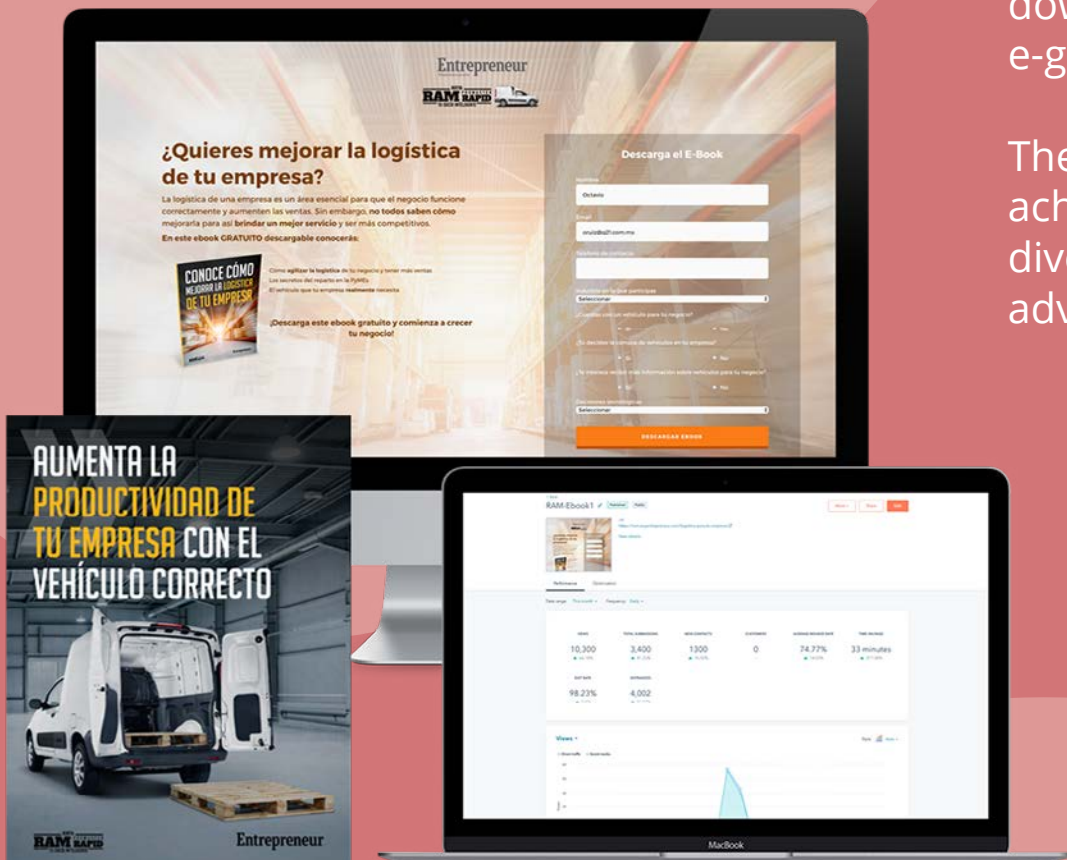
dow
e-g

The
ach
dive
adv

Entrepreneur
RAM RAPID

¿Quieres mejorar la logística de tu empresa?

La logística de una empresa es un área esencial para que el negocio funcione correctamente y aumenten las ventas. Sin embargo, no todos saben cómo mejorarla para así brindar un mejor servicio y ser más competitivos.
En este ebook GRATUITO descargable conocerás:

CONOCE CÓMO MEJORAR LA LOGÍSTICA DE TU EMPRESA

Cómo agilizar la logística de tu negocio y tener más ventas
Los secretos del reparto en la PyME
El vehículo que tu empresa realmente necesita

¡Descarga este ebook gratuito y comienza a crecer tu negocio!

Descarga el E-Book
Nombre
Octavio
Email
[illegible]
Teléfono de contacto
Industria en la que participas
Seleccionar
¿Cuentas con un vehículo para tu negocio?
Sí
No
¿Tú decides la compra de vehículos en tu empresa?
Sí
No
¿Te interesa recibir más información sobre vehículos para tu negocio?
Sí
No
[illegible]
Seleccionar
DESCARGAR EBOOK

AUMENTA LA PRODUCTIVIDAD DE TU EMPRESA CON EL VEHÍCULO CORRECTO

RAM RAPID
Entrepreneur

RAM-Ebook1
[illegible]
Performance
Date range
Frequency
10,300
3,400
1300
0
74.77%
33 minutes
98.23%
4,002
Views

MacBook